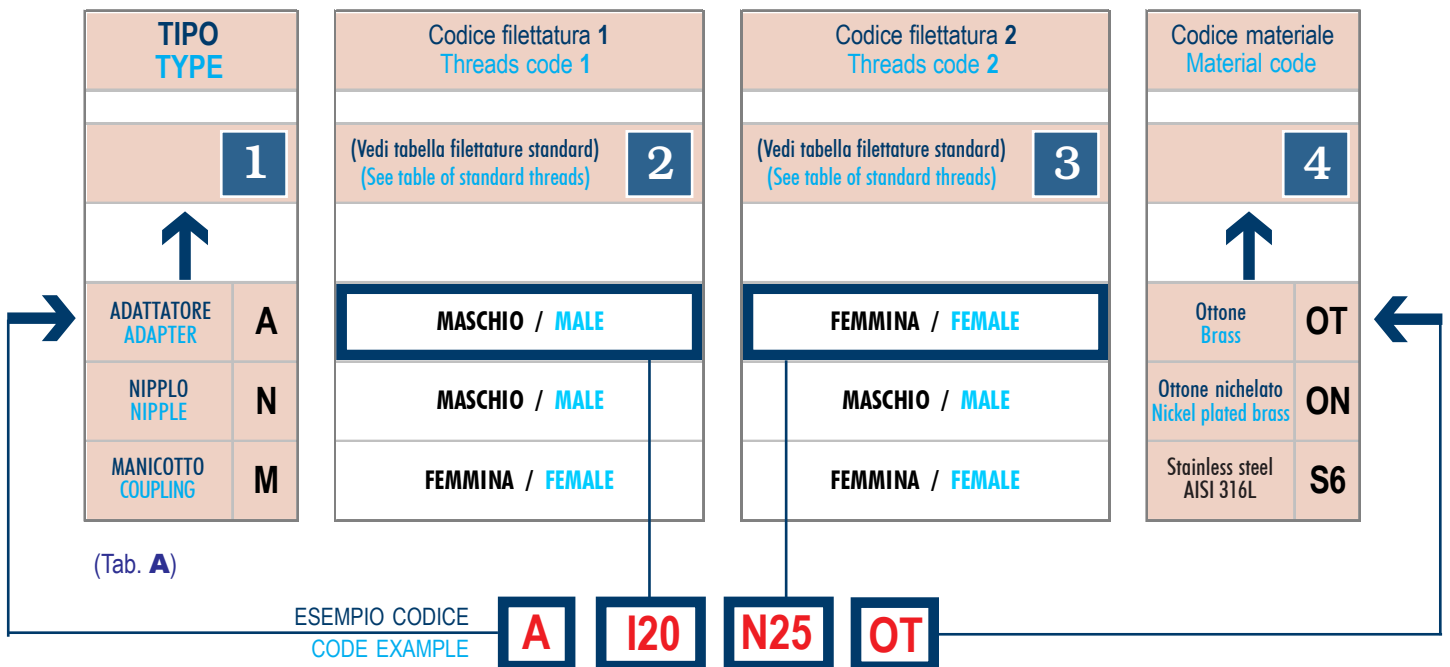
TIPO
TYPE

1

| ADATTATORE ADAPTER | A |
|---|---|
| NIPPLO NIPPLE | N |
| MANICOTTO COUPLING | M |

(Tab. A)

Codice filettatura 1
Threads code 1

(Vedi tabella filettature standard)
(See table of standard threads)

2

MASCHIO / MALE
MASCHIO / MALE
FEMMINA / FEMALE

Codice filettatura 2
Threads code 2

(Vedi tabella filettature standard)
(See table of standard threads)

3

FEMMINA / FEMALE
MASCHIO / MALE
FEMMINA / FEMALE

Codice materiale
Material code

4

| Ottone Brass | OT |
|---|---|
| Ottone nichelato Nickel plated brass | ON |
| Stainless steel AISI 316L | S6 |

ESEMPIO CODICE
CODE EXAMPLE
A I20 N25 OT